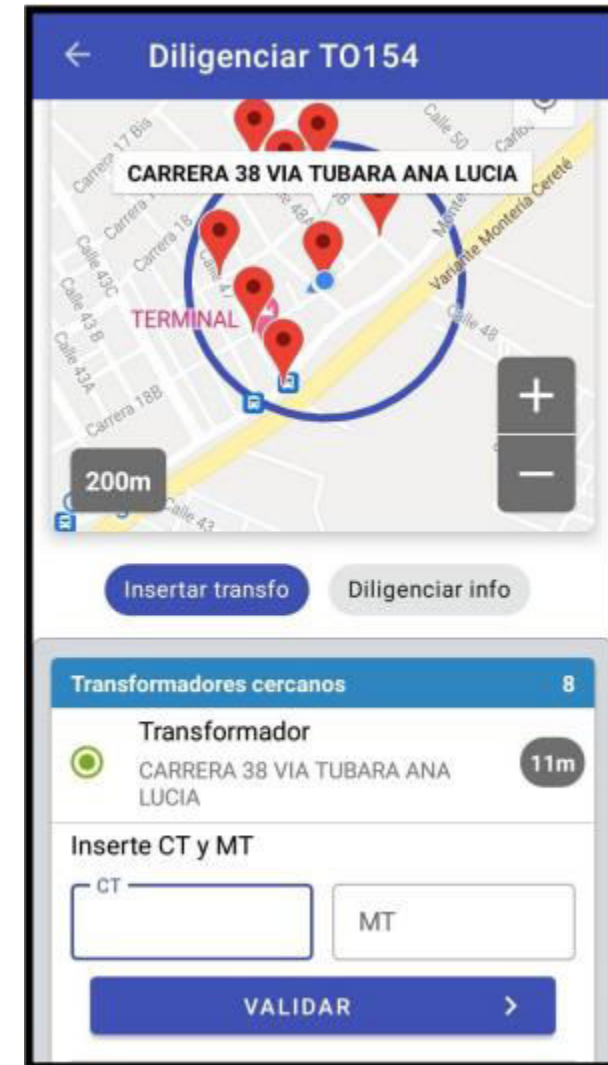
←
Diligenciar TO154

CARRERA 38 VIA TUBARA ANA LUCIA

Carrera 17 Bis
Calle 50
Carrera 18
Calle 43C
Calle 43 B
Calle 43A
Carrera 18B
Calle 47
Calle 48
Variante Montería Cereté
TERMINAL
Calle 43

+
−
200m

Insertar transfo
Diligenciar info

Transformadores cercanos
8

Transformador
CARRERA 38 VIA TUBARA ANA LUCIA
11m

Inserte CT y MT
CT
MT

VALIDAR
>